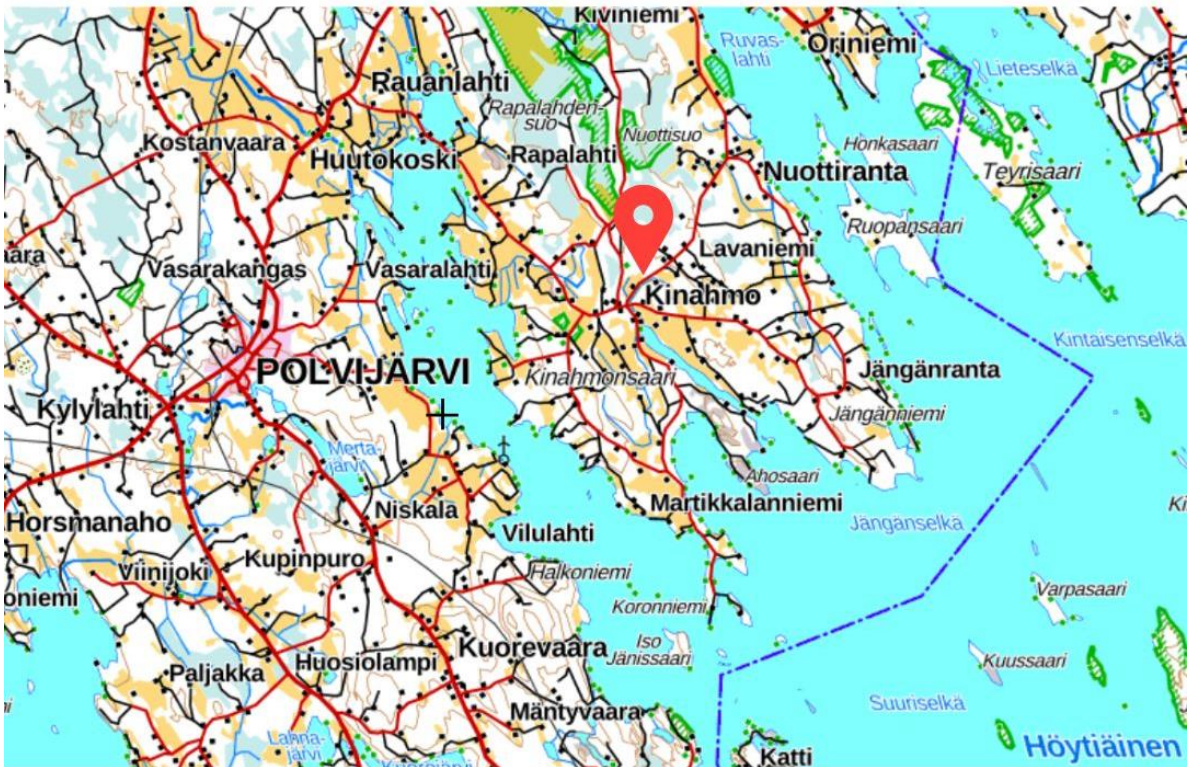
Kiviniemi
Ruvaslahti
Oriniemi
Lieteselkä
Rauanlahti
Rapalahdensuo
Nuottisuo
Kostanvaara
Huutokoski
Rapalahti
Honkasaari
Nuottiranta
Teyrisaari
Ruopansaari
ara
Vasarakangas
Vasaralahti
Lavaniemi
Kinahmo
Kintaisenselkä
POLVIJÄRVI
Kinahmonsaari
Jänganranta
Kylylahti
Jänganniemi
Mertajärvi
Ahosaari
Niskala
Martikkalanniemi
Horsmanaho
Vilulahti
Jänganselkä
Kupinpuro
Viinijoki
Halkoniemi
oniemi
Koronniemi
Varpasaari
Kuorevaara
Iso Jänissaari
Paljakka
Huosiolampi
Kuussaari
Suuriselkä
Mäntyvaara
Lammijärvi
Katti
Höytiäinen
Ki